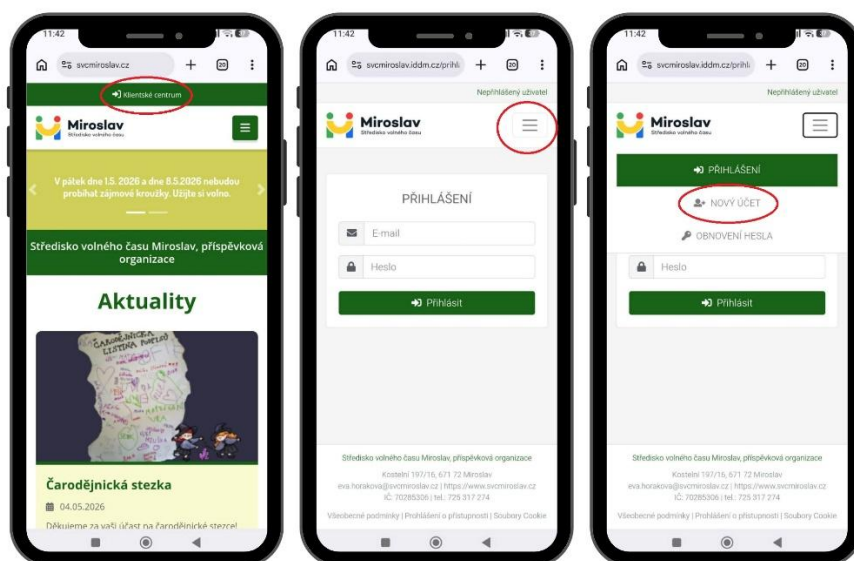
11:42

svcmiroslav.cz

20

Klientské centrum

Miroslav
Středisko volného času

V pátek dne 1.5. 2026 a dne 8.5.2026 nebudou probíhat zájmové kroužky. Užijte si volno.

Středisko volného času Miroslav, příspěvková organizace

Aktuality

Čarodějnická stezka

04.05.2026

Děkujeme za vaši účast na čarodějnické stezce!

11:42

svcmiroslav.iddm.cz/prihl

20

Nepřihlášený uživatel

Miroslav
Středisko volného času

PŘIHLÁŠENÍ

E-mail

Heslo

Přihlásit

Středisko volného času Miroslav, příspěvková organizace
Kostelní 197/16, 671 72 Miroslav
eva.horakova@svcmiroslav.cz | https://www.svcmiroslav.cz
IČ: 70285306 | tel.: 725 317 274

Všeobecné podmínky | Prohlášení o přístupnosti | Soubory Cookie

11:42

svcmiroslav.iddm.cz/prihl

20

Nepřihlášený uživatel

Miroslav
Středisko volného času

PŘIHLÁŠENÍ

NOVÝ ÚČET

OBNOVENÍ HESLA

Heslo

Přihlásit

Středisko volného času Miroslav, příspěvková organizace
Kostelní 197/16, 671 72 Miroslav
eva.horakova@svcmiroslav.cz | https://www.svcmiroslav.cz
IČ: 70285306 | tel.: 725 317 274

Všeobecné podmínky | Prohlášení o přístupnosti | Soubory Cookie